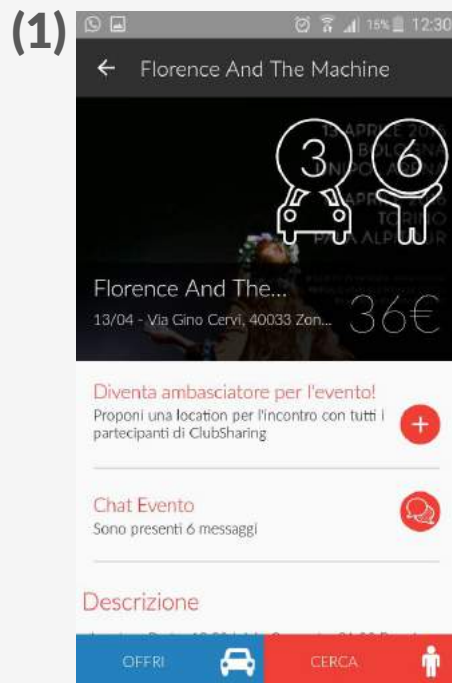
(1)

15% 12:30

Florence And The Machine

3

6

Florence And The...

13/04 - Via Gino Cervi, 40033 Zon...

36€

Diventa ambasciatore per l'evento!

Proponi una location per l'incontro con tutti i partecipanti di ClubSharing

Chat Evento

Sono presenti 6 messaggi

Descrizione

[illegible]

OFFRI

CERCA